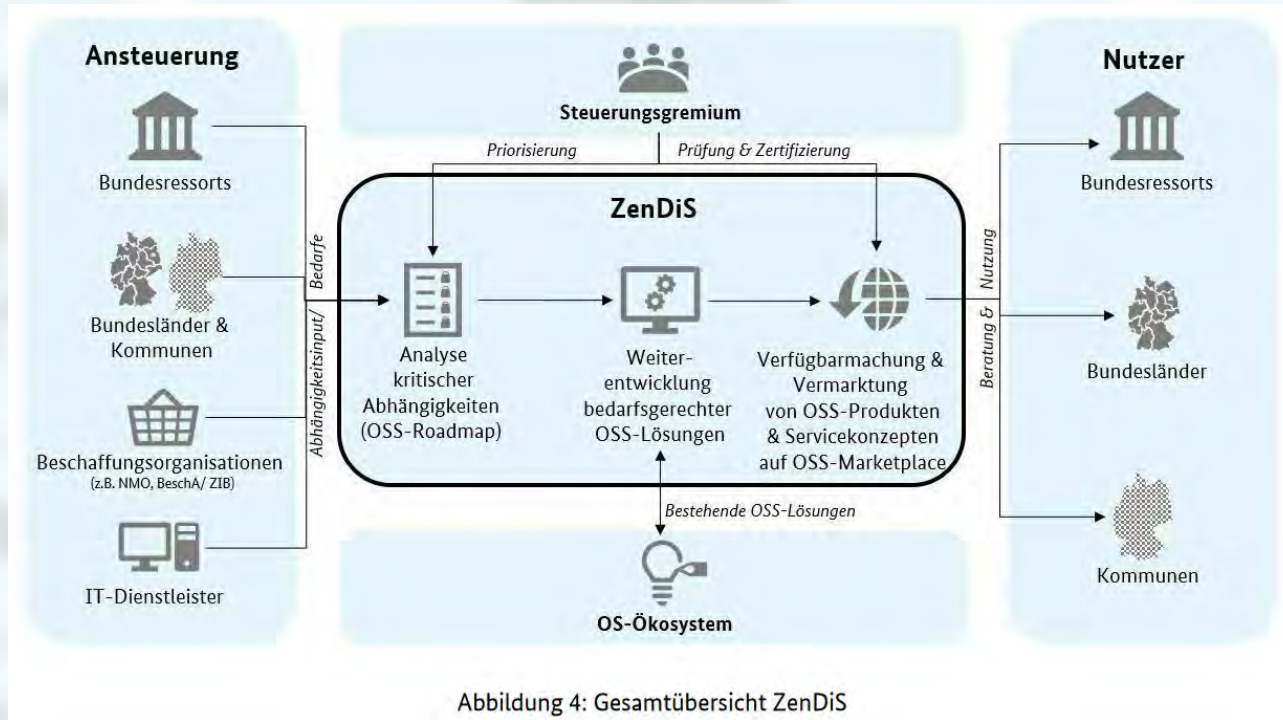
Ansteuerung

Bundesressorts

Bundesländer & Kommunen

Beschaffungsorganisationen (z.B. NMO, BeschA/ ZIB)

IT-Dienstleister

Abhängigkeitsinput/ Bedarfe

Steuerungsgremium

Priorisierung

Prüfung & Zertifizierung

ZenDiS

Analyse kritischer Abhängigkeiten (OSS-Roadmap)

Weiterentwicklung bedarfsgerechter OSS-Lösungen

Verfügbarmachung & Vermarktung von OSS-Produkten & Servicekonzepten auf OSS-Marketplace

Bestehende OSS-Lösungen

OS-Ökosystem

Beratung & Nutzung

Nutzer

Bundesressorts

Bundesländer

Kommunen

Abbildung 4: Gesamtübersicht ZenDiS